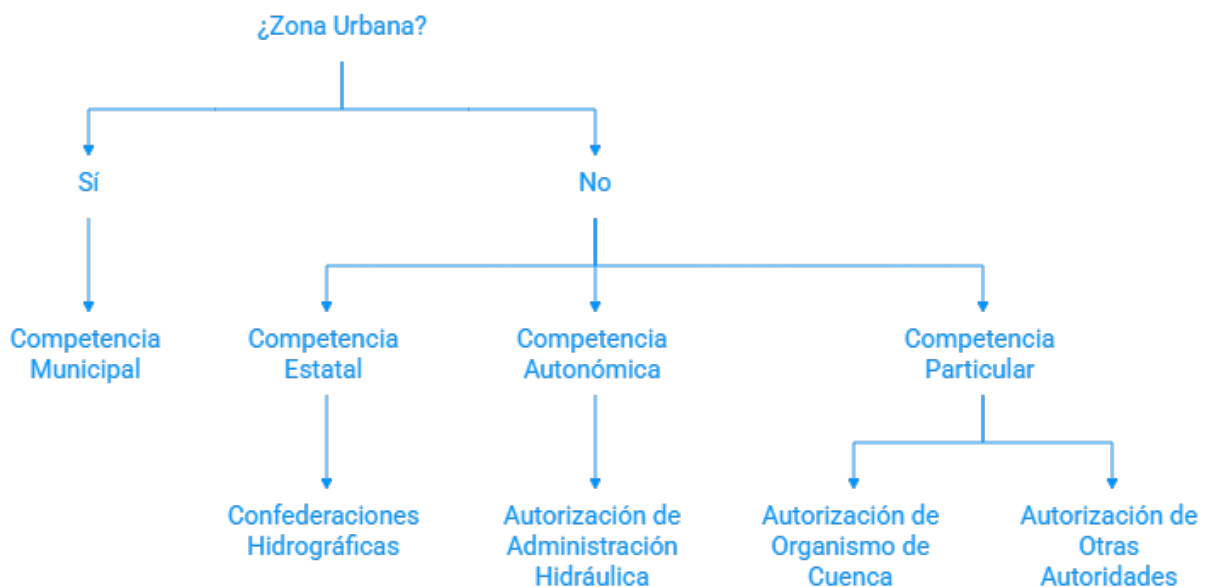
¿Zona Urbana?

Sí

No

Competencia Municipal

Competencia Estatal

Competencia Autonómica

Competencia Particular

Confederaciones Hidrográficas

Autorización de Administración Hidráulica

Autorización de Organismo de Cuenca

Autorización de Otras Autoridades